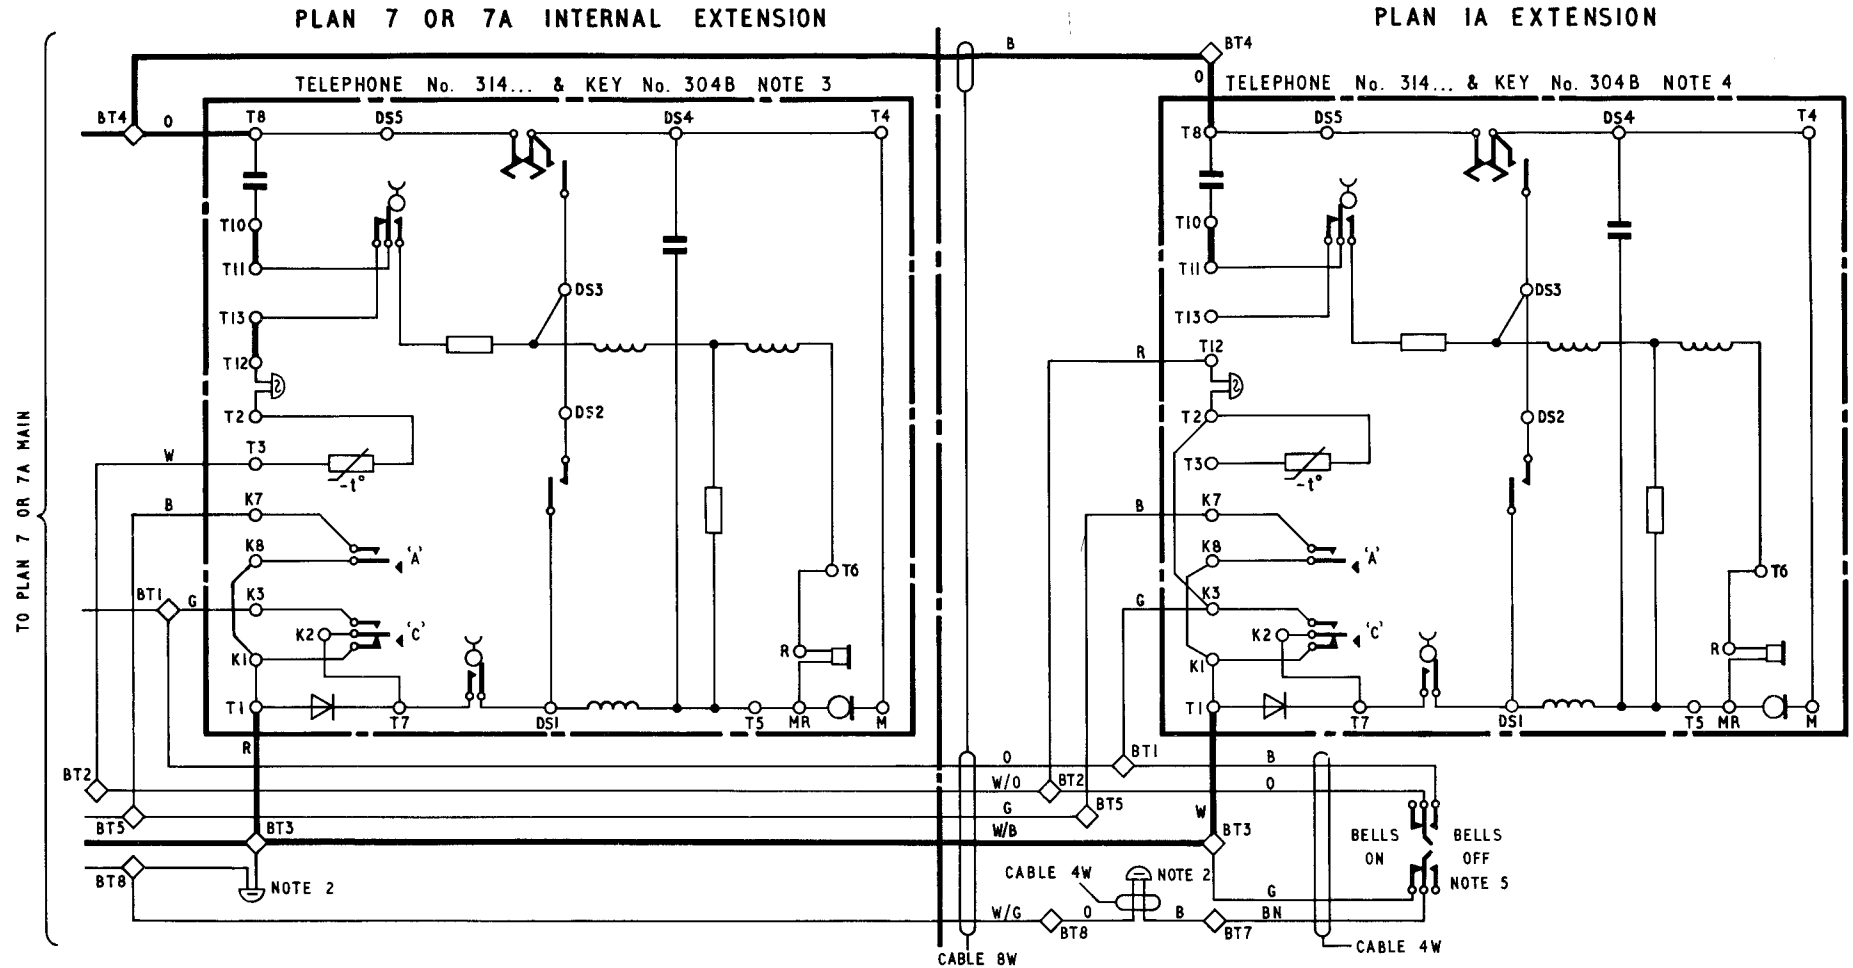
PLAN 7 OR 7A INTERNAL EXTENSION

PLAN 1A EXTENSION

TO PLAN 7 OR 7A MAIN

TELEPHONE No. 314... & KEY No. 304B NOTE 3

BT4 O T8 DS5 DS4 T4

T10 T11 T13 T12 T2 T3 K7 K8 K3 K2 K1 T1

DS3 DS2

W B G BT1

$-t°$

'A' 'C'

T6 R T7 DS1 T5 MR M

BT2 BT5 R BT3 BT8 NOTE 2

B

TELEPHONE No. 314... & KEY No. 304B NOTE 4

BT4 O T8 DS5 DS4 T4

T10 T11 T13 T12 T2 T3 K7 K8 K3 K2 K1 T1

DS3 DS2

R B G

$-t°$

'A' 'C'

T6 R T7 DS1 T5 MR M

O W/O G W/B W/G

BT1 BT2 BT5 BT3 BT8 BT7

B O W G BN

BELLS ON BELLS OFF NOTE 5

CABLE 4W NOTE 2 O B

CABLE 8W

CABLE 4W